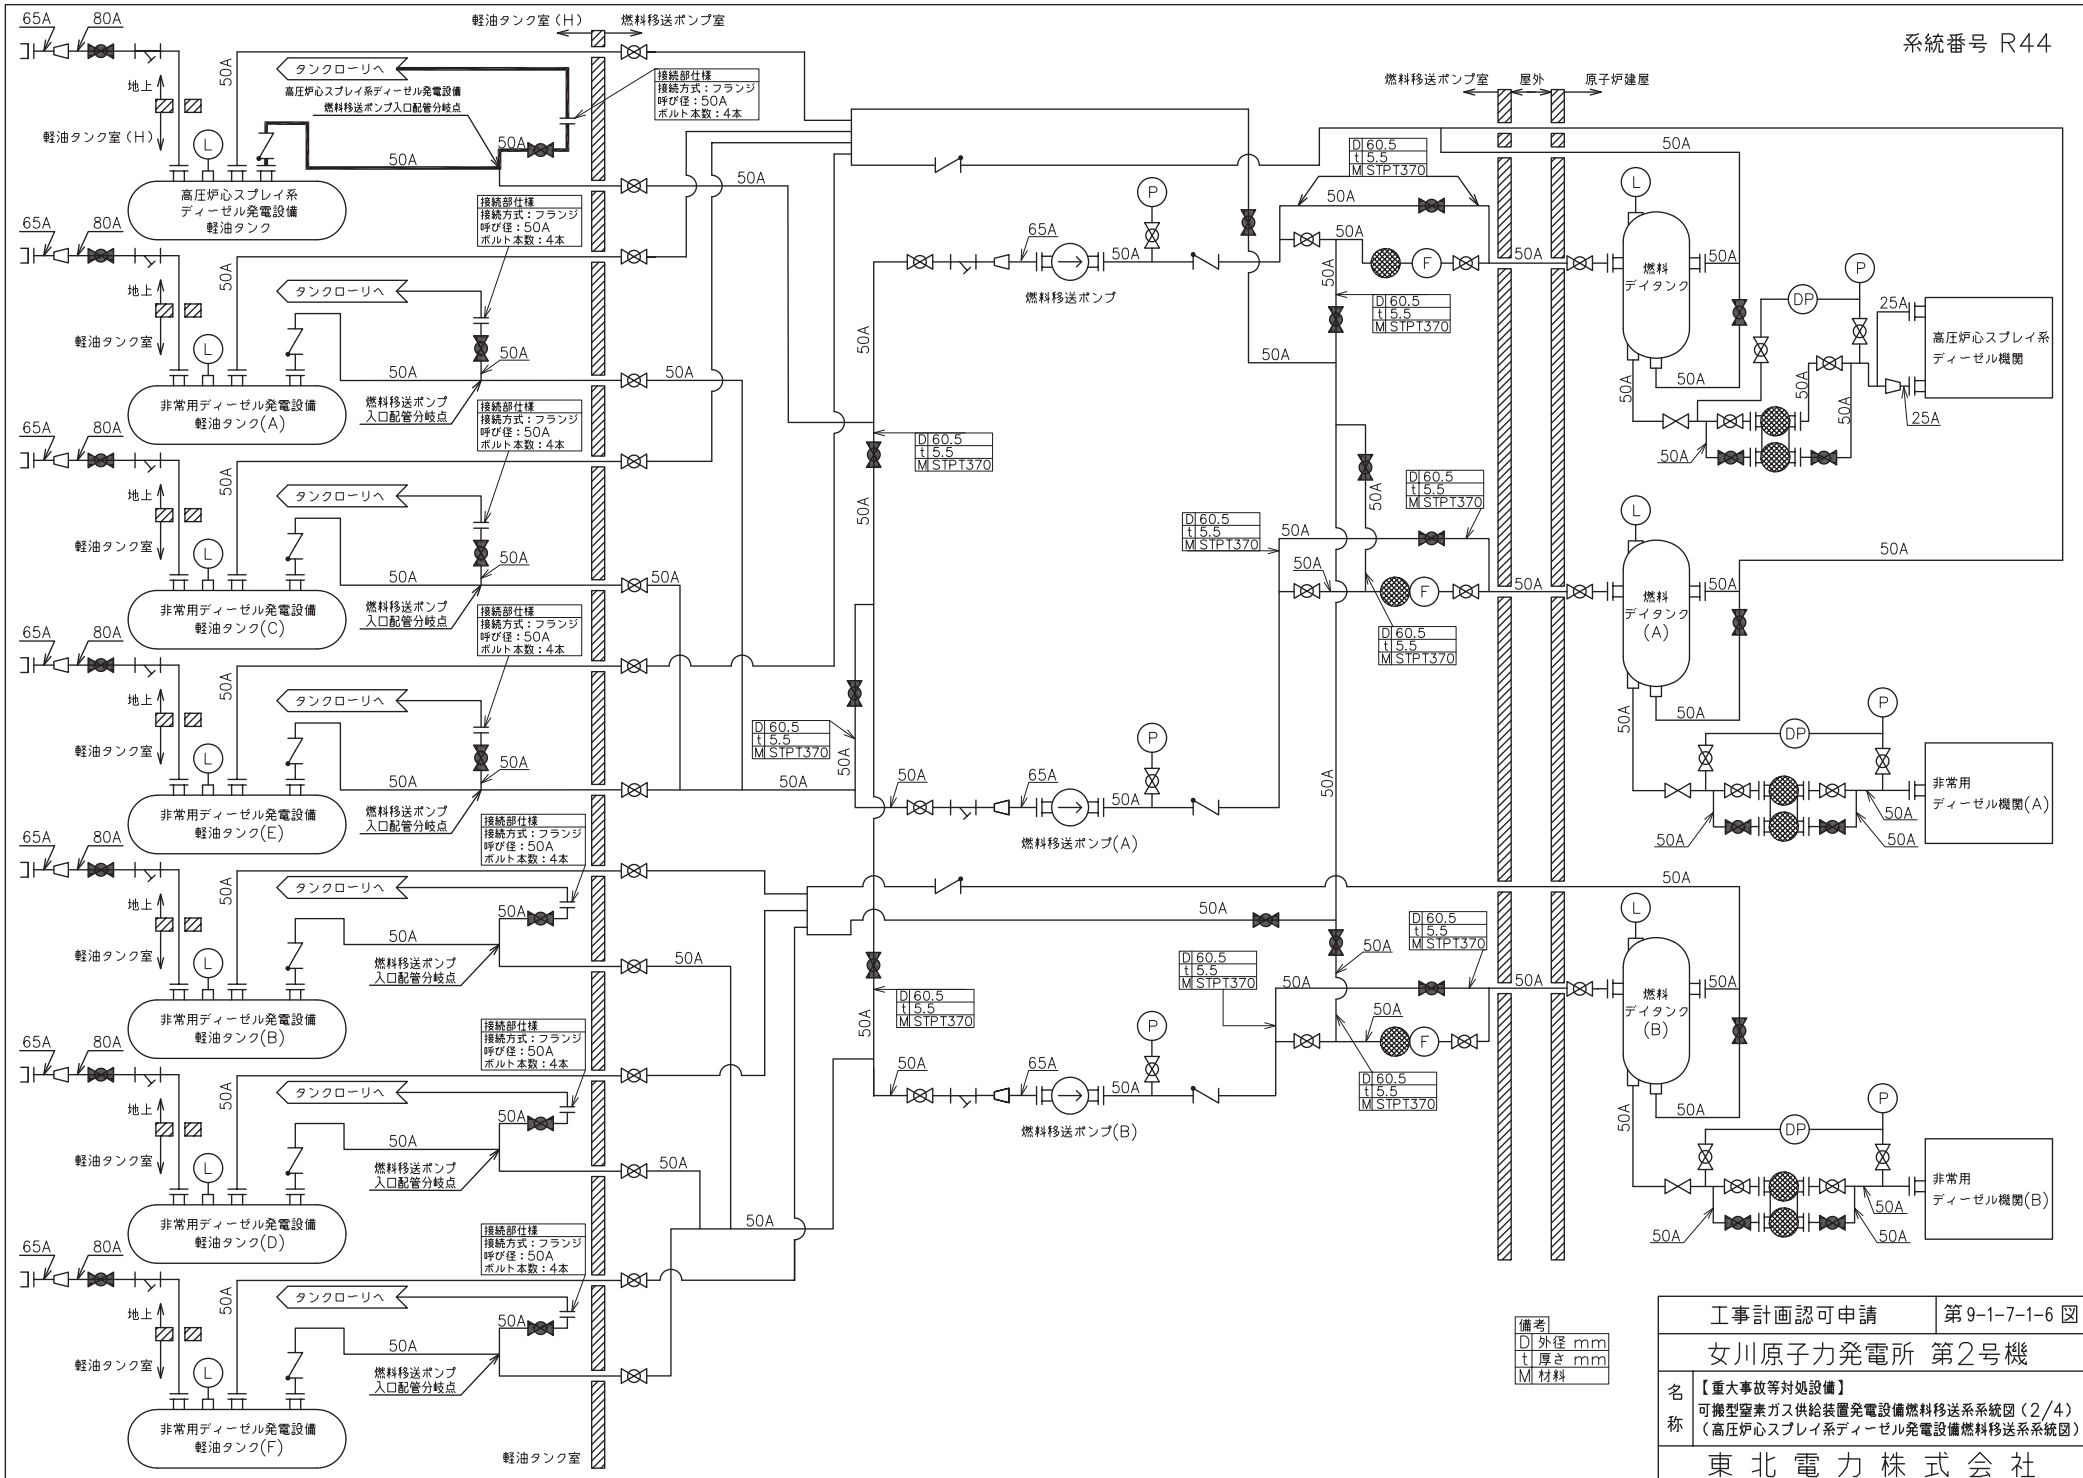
系統番号 R44

軽油タンク室（H）　燃料移送ポンプ室

65A　80A

地上

軽油タンク室（H）

50A

タンクローリへ

高圧炉心スプレイ系ディーゼル発電設備
燃料移送ポンプ入口配管分岐点

50A　50A

高圧炉心スプレイ系
ディーゼル発電設備
軽油タンク

接続部仕様
接続方式：フランジ
呼び径：50A
ボルト本数：4本

65A　80A
地上
軽油タンク室
50A
タンクローリへ
50A
50A
非常用ディーゼル発電設備
軽油タンク(A)
燃料移送ポンプ
入口配管分岐点

65A　80A
地上
軽油タンク室
50A
タンクローリへ
50A
50A
非常用ディーゼル発電設備
軽油タンク(C)
燃料移送ポンプ
入口配管分岐点

65A　80A
地上
軽油タンク室
50A
タンクローリへ
50A
50A
非常用ディーゼル発電設備
軽油タンク(E)
燃料移送ポンプ
入口配管分岐点

65A　80A
地上
軽油タンク室
50A
タンクローリへ
50A
50A
非常用ディーゼル発電設備
軽油タンク(B)
燃料移送ポンプ
入口配管分岐点

65A　80A
地上
軽油タンク室
50A
タンクローリへ
50A
50A
非常用ディーゼル発電設備
軽油タンク(D)
燃料移送ポンプ
入口配管分岐点

65A　80A
地上
軽油タンク室
50A
タンクローリへ
50A
50A
非常用ディーゼル発電設備
軽油タンク(F)
燃料移送ポンプ
入口配管分岐点

軽油タンク室

燃料移送ポンプ室　屋外　原子炉建屋

D 60.5
t 5.5
M STPT370

65A　50A
燃料移送ポンプ
燃料移送ポンプ(A)
燃料移送ポンプ(B)

燃料
デイタンク
燃料
デイタンク
(A)
燃料
デイタンク
(B)

高圧炉心スプレイ系
ディーゼル機関
非常用
ディーゼル機関(A)
非常用
ディーゼル機関(B)

25A　25A　50A

備考
D 外径 mm
t 厚さ mm
M 材料

| 工事計画認可申請 | 第9-1-7-1-6 図 |
|---|---|
| 女川原子力発電所 第2号機 | |
| 名称 | 【重大事故等対処設備】<br>可搬型窒素ガス供給装置発電設備燃料移送系系統図（2/4）<br>（高圧炉心スプレイ系ディーゼル発電設備燃料移送系系統図） |
| 東 北 電 力 株 式 会 社 | |